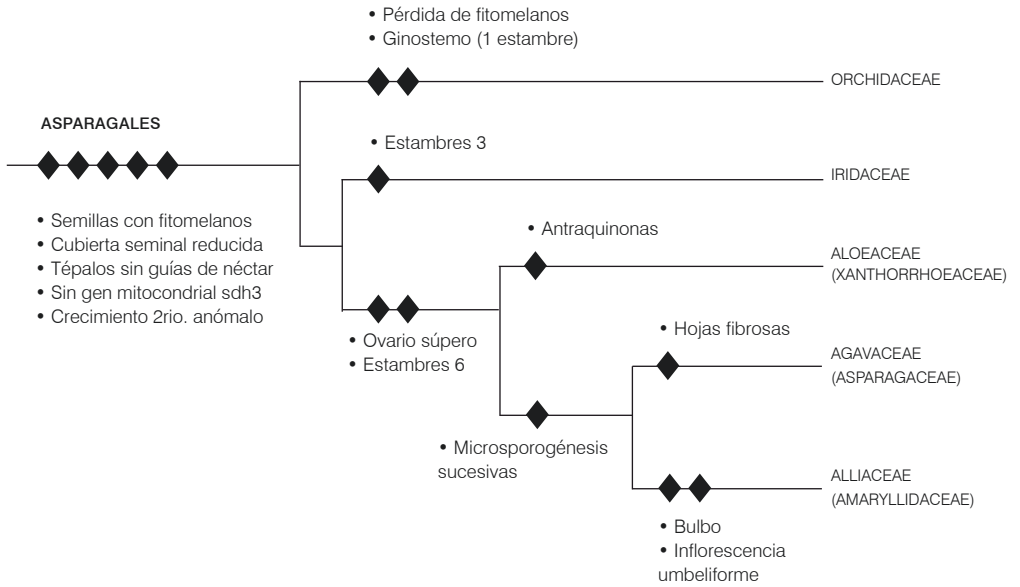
• Pérdida de fitomelanos
• Ginostemo (1 estambre)

ORCHIDACEAE

ASPARAGALES

• Estambres 3

IRIDACEAE

• Semillas con fitomelanos
• Cubierta seminal reducida
• Tépalos sin guías de néctar
• Sin gen mitocondrial sdh3
• Crecimiento 2rio. anómalo

• Antraquinonas

ALOEACEAE (XANTHORRHOEACEAE)

• Ovario súpero
• Estambres 6

• Hojas fibrosas

AGAVACEAE (ASPARAGACEAE)

• Microsporogénesis sucesivas

ALLIACEAE (AMARYLLIDACEAE)

• Bulbo
• Inflorescencia umbeliforme